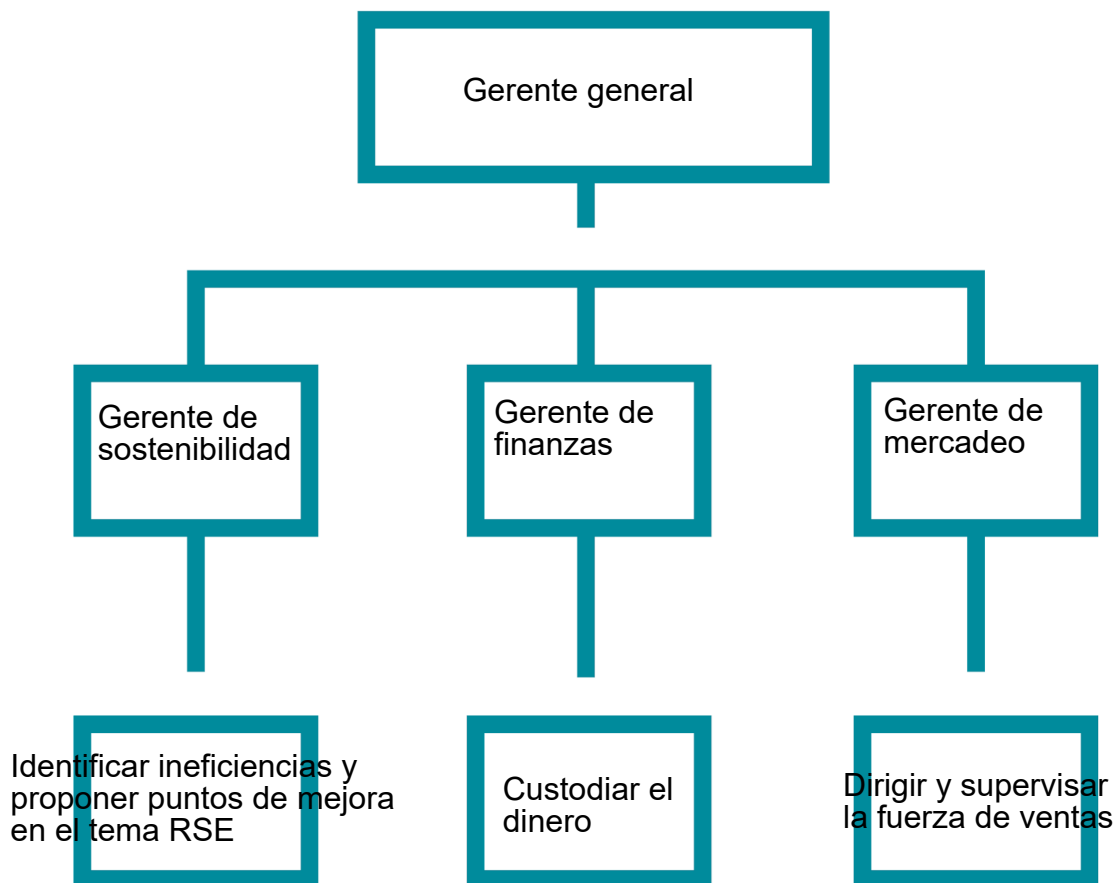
Gerente general

Gerente de sostenibilidad

Gerente de finanzas

Gerente de mercadeo

Identificar ineficiencias y proponer puntos de mejora en el tema RSE

Custodiar el dinero

Dirigir y supervisar la fuerza de ventas